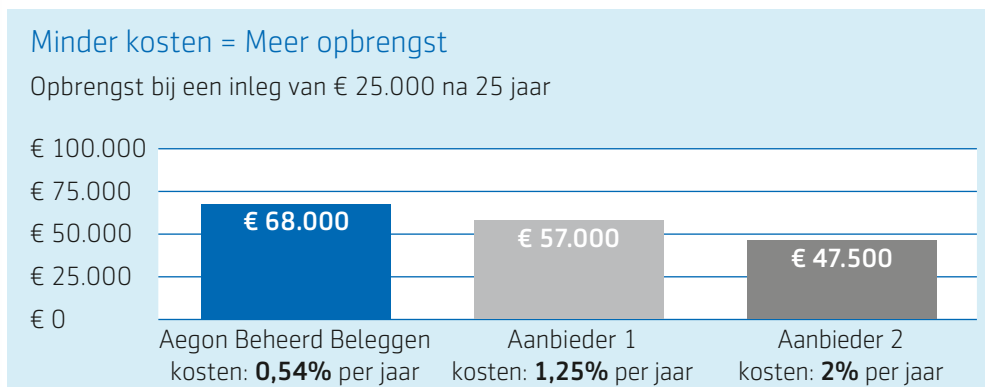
Minder kosten = Meer opbrengst

Opbrengst bij een inleg van € 25.000 na 25 jaar

€ 100.000
€ 75.000
€ 50.000
€ 25.000
€ 0

€ 68.000
€ 57.000
€ 47.500

Aegon Beheerd Beleggen kosten: **0,54%** per jaar
Aanbieder 1 kosten: **1,25%** per jaar
Aanbieder 2 kosten: **2%** per jaar